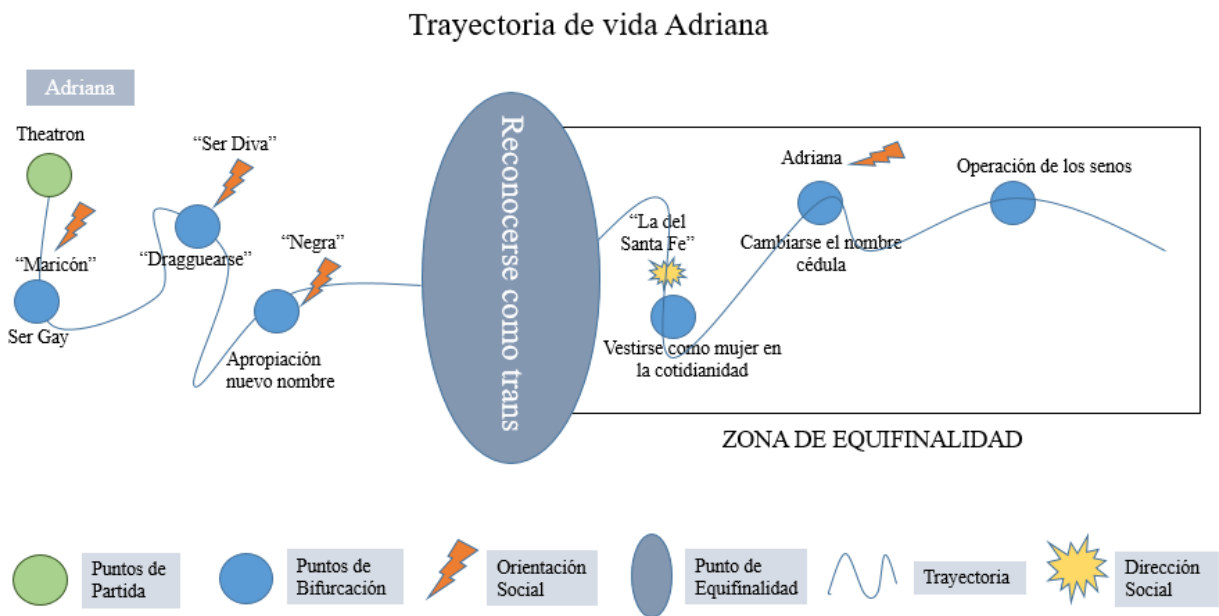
Trayectoria de vida Adriana

Adriana

Theatron

"Maricón"

Ser Gay

"Ser Diva"

"Dragguearse"

"Negra"

Apropiación nuevo nombre

Reconocerse como trans

"La del Santa Fe"

Vestirse como mujer en la cotidianidad

Adriana

Cambiarse el nombre cédula

Operación de los senos

ZONA DE EQUIFINALIDAD

Puntos de Partida

Puntos de Bifurcación

Orientación Social

Punto de Equifinalidad

Trayectoria

Dirección Social